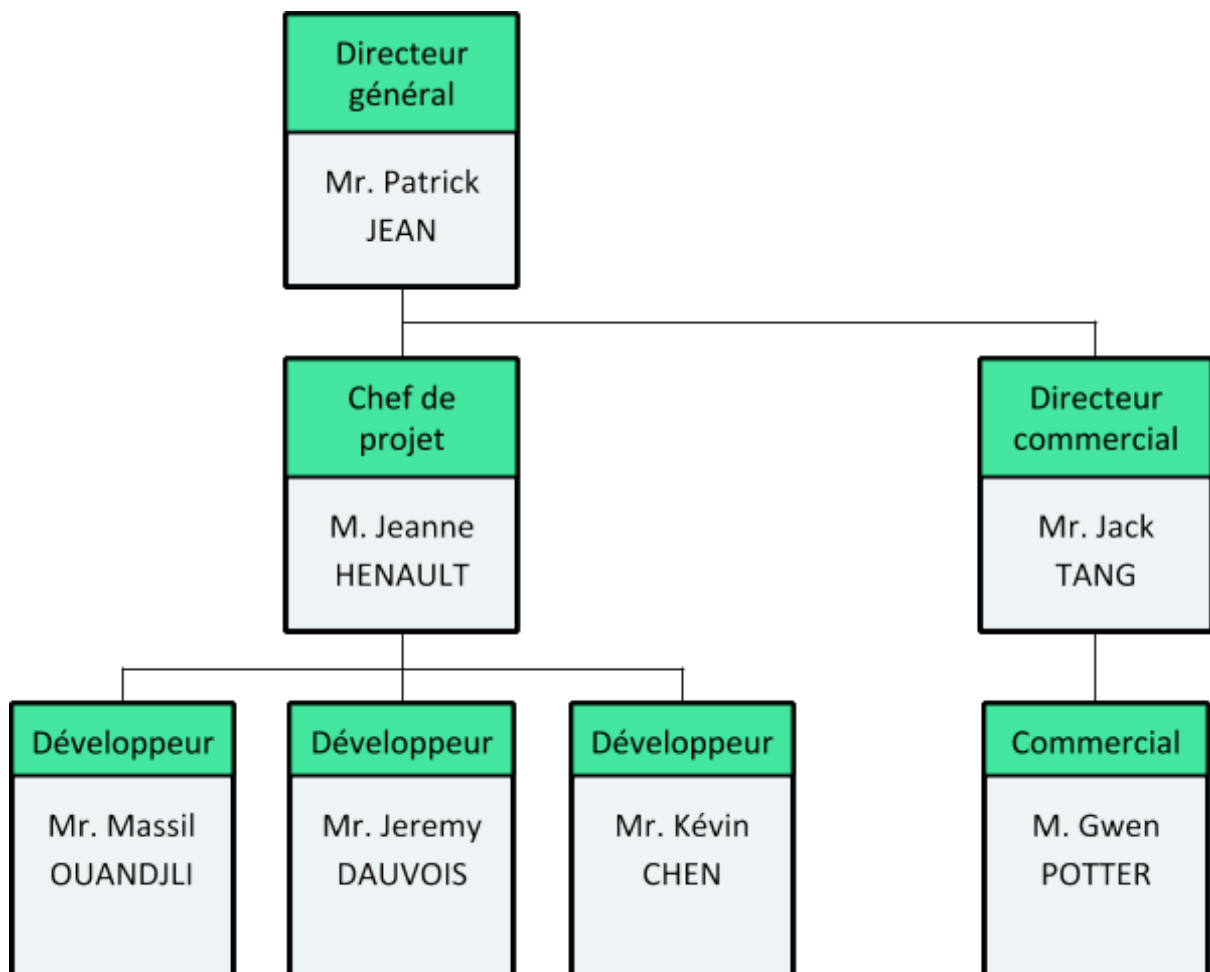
Directeur général

Mr. Patrick JEAN

Chef de projet

M. Jeanne HENAULT

Directeur commercial

Mr. Jack TANG

Développeur

Mr. Massil OUANDJLI

Développeur

Mr. Jeremy DAUVOIS

Développeur

Mr. Kévin CHEN

Commercial

M. Gwen POTTER